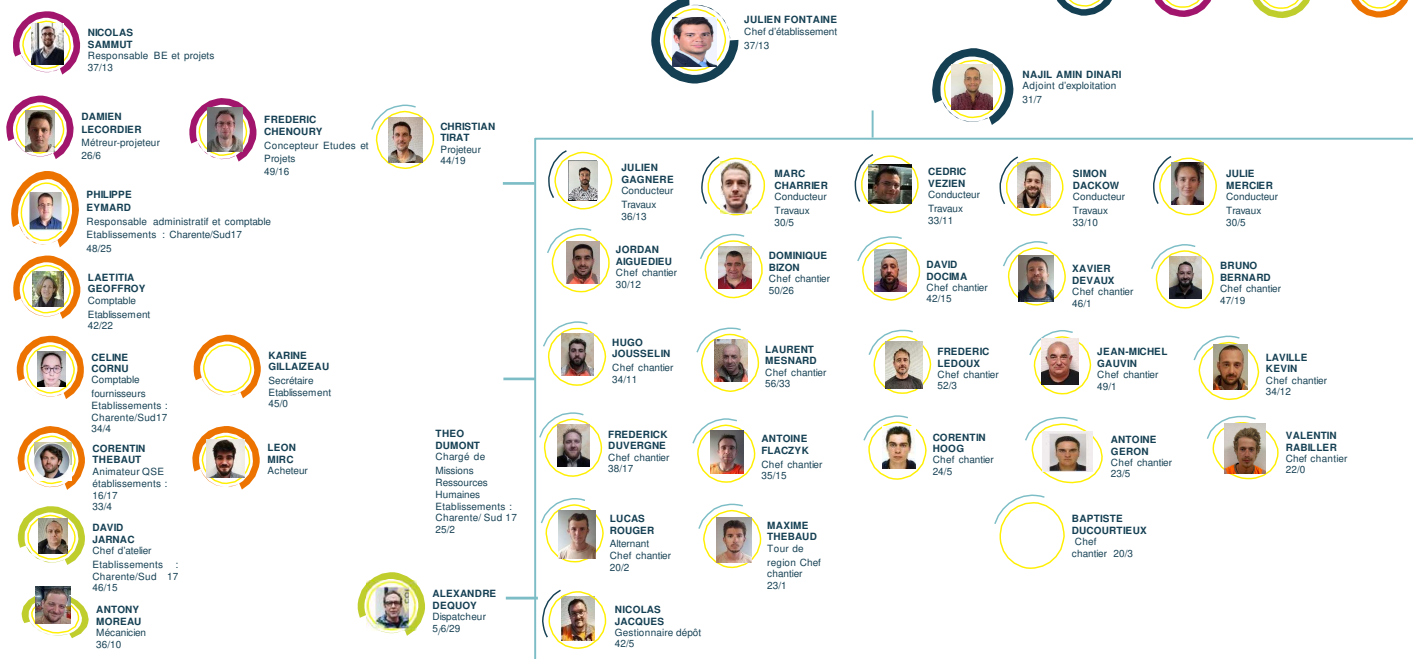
NICOLAS SAMMUT
Responsable BE et projets
37/13

JULIEN FONTAINE
Chef d'établissement
37/13

NAJIL AMIN DINARI
Adjoint d'exploitation
31/7

DAMIEN LECORDIER
Métreur-projeteur
26/6

FREDERIC CHENOURY
Concepteur Etudes et Projets
49/16

CHRISTIAN TIRAT
Projeteur
44/19

PHILIPPE EYMARD
Responsable administratif et comptable
Etablissements : Charente/Sud17
48/25

LAETITIA GEOFFROY
Comptable
Etablissement
42/22

CELINE CORNU
Comptable fournisseurs
Etablissements : Charente/Sud17
34/4

KARINE GILLAIZEAU
Secrétaire Etablissement
45/0

CORENTIN THEBAUT
Animateur QSE établissements :
16/17
33/4

LEON MIRC
Acheteur

DAVID JARNAC
Chef d'atelier
Etablissements : Charente/Sud 17
46/15

ANTONY MOREAU
Mécanicien
36/10

THEO DUMONT
Chargé de Missions Ressources Humaines
Etablissements : Charente/ Sud 17
25/2

ALEXANDRE DEQUOY
Dispatcheur
5,6/29

JULIEN GAGNERE
Conducteur Travaux
36/13

MARC CHARRIER
Conducteur Travaux
30/5

CEDRIC VEZIEN
Conducteur Travaux
33/11

SIMON DACKOW
Conducteur Travaux
33/10

JULIE MERCIER
Conducteur Travaux
30/5

JORDAN AIGUEDIEU
Chef chantier
30/12

DOMINIQUE BIZON
Chef chantier
50/26

DAVID DOCIMA
Chef chantier
42/15

XAVIER DEVAUX
Chef chantier
46/1

BRUNO BERNARD
Chef chantier
47/19

HUGO JOUSSELIN
Chef chantier
34/11

LAURENT MESNARD
Chef chantier
56/33

FREDERIC LEDOUX
Chef chantier
52/3

JEAN-MICHEL GAUVIN
Chef chantier
49/1

LAVILLE KEVIN
Chef chantier
34/12

FREDERICK DUVERGNE
Chef chantier
38/17

ANTOINE FLACZYK
Chef chantier
35/15

CORENTIN HOOG
Chef chantier
24/5

ANTOINE GERON
Chef chantier
23/5

VALENTIN RABILLER
Chef chantier
22/0

LUCAS ROUGER
Alternant
Chef chantier
20/2

MAXIME THEBAUD
Tour de region Chef chantier
23/1

BAPTISTE DUCOURTIEUX
Chef chantier 20/3

NICOLAS JACQUES
Gestionnaire dépôt
42/5